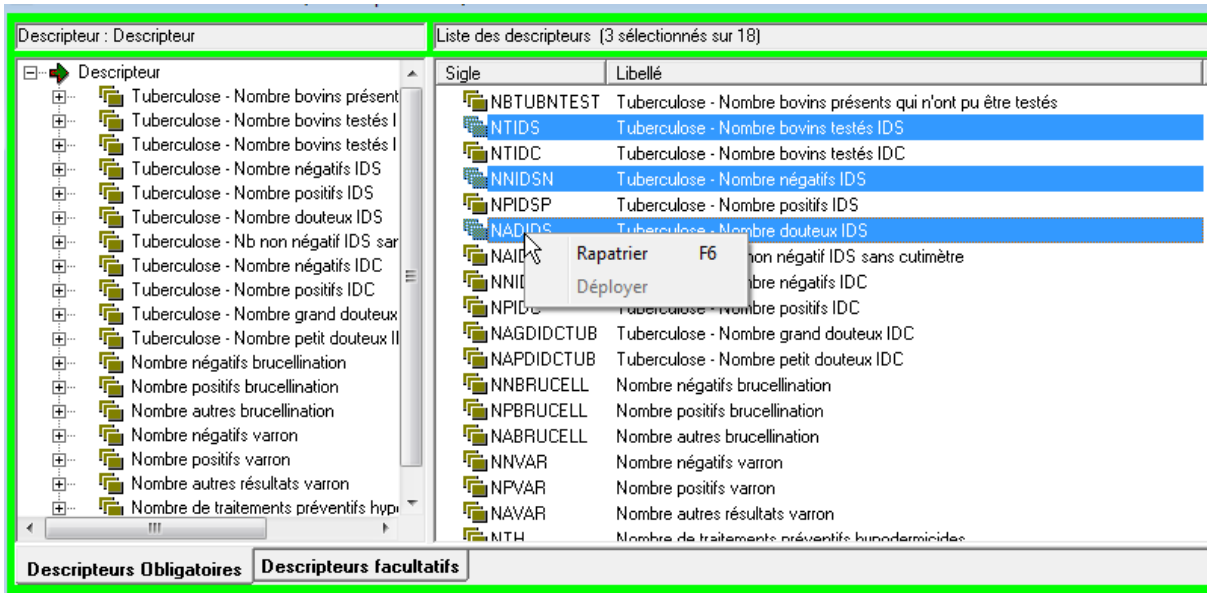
Descripteur : Descripteur

Descripteur
Tuberculose - Nombre bovins présent
Tuberculose - Nombre bovins testés I
Tuberculose - Nombre bovins testés I
Tuberculose - Nombre négatifs IDS
Tuberculose - Nombre positifs IDS
Tuberculose - Nombre douteux IDS
Tuberculose - Nb non négatif IDS sar
Tuberculose - Nombre négatifs IDC
Tuberculose - Nombre positifs IDC
Tuberculose - Nombre grand douteux
Tuberculose - Nombre petit douteux I
Nombre négatifs brucellination
Nombre positifs brucellination
Nombre autres brucellination
Nombre négatifs varron
Nombre positifs varron
Nombre autres résultats varron
Nombre de traitements préventifs hyp

Liste des descripteurs (3 sélectionnés sur 18)

| Sigle | Libellé |
|---|---|
| NBTUBNTEST | Tuberculose - Nombre bovins présents qui n'ont pu être testés |
| NTIDS | Tuberculose - Nombre bovins testés IDS |
| NTIDC | Tuberculose - Nombre bovins testés IDC |
| NNIDSN | Tuberculose - Nombre négatifs IDS |
| NPIDSP | Tuberculose - Nombre positifs IDS |
| NADIDS | Tuberculose - Nombre douteux IDS |
| NAID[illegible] | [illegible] non négatif IDS sans cutimètre |
| NNID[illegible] | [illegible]mbre négatifs IDC |
| NPID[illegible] | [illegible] Nombre positifs IDC |
| NAGDIDCTUB | Tuberculose - Nombre grand douteux IDC |
| NAPDIDCTUB | Tuberculose - Nombre petit douteux IDC |
| NNBRUCELL | Nombre négatifs brucellination |
| NPBRUCELL | Nombre positifs brucellination |
| NABRUCELL | Nombre autres brucellination |
| NNVAR | Nombre négatifs varron |
| NPVAR | Nombre positifs varron |
| NAVAR | Nombre autres résultats varron |
| NTH | Nombre de traitements préventifs hypodermicides |

Rapatrier F6
Déployer

Descripteurs Obligatoires
Descripteurs facultatifs